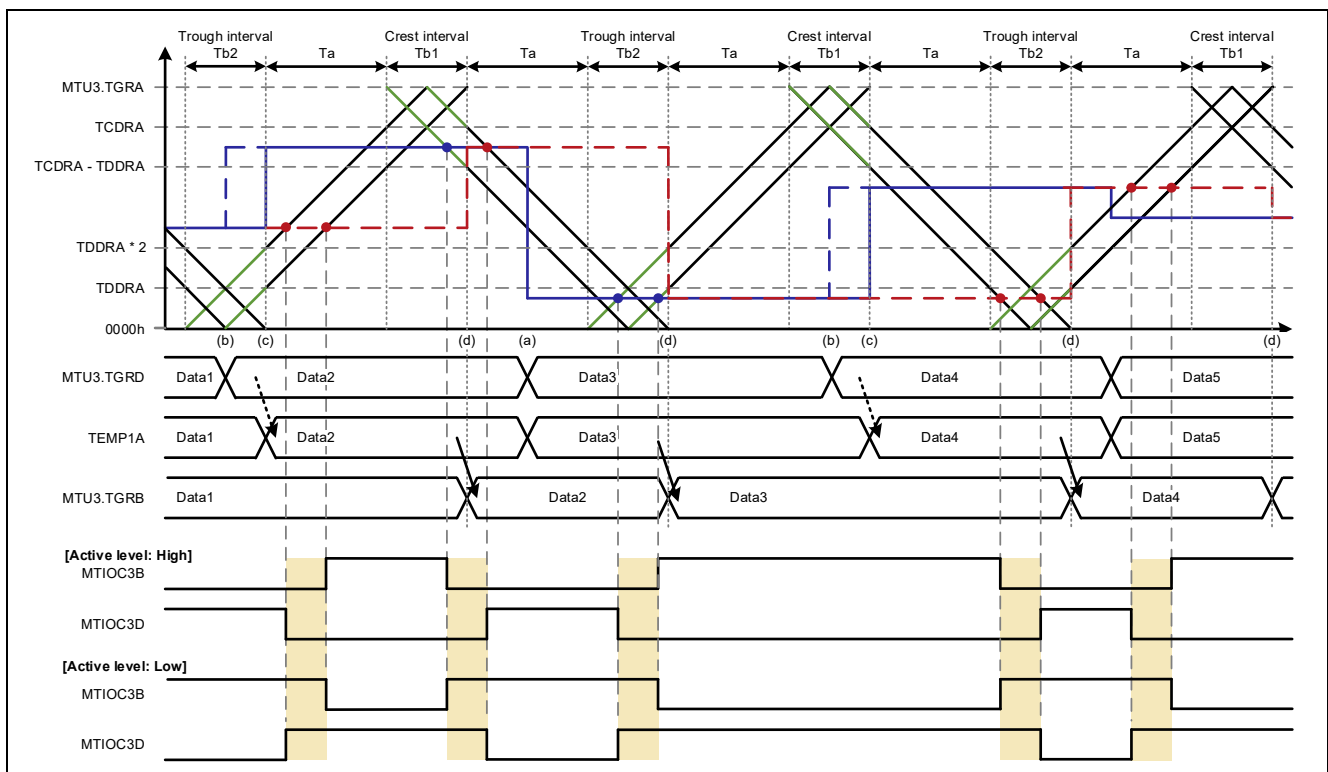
Trough interval Tb2
Ta
Crest interval Tb1
Ta
Trough interval Tb2
Ta
Crest interval Tb1
Ta
Trough interval Tb2
Ta
Crest interval Tb1

MTU3.TGRA
TCDRA
TCDRA - TDDRA
TDDRA * 2
TDDRA
0000h

(b) (c) (d) (a) (d) (b) (c) (d) (d)

MTU3.TGRD Data1 Data2 Data3 Data4 Data5
TEMP1A Data1 Data2 Data3 Data4 Data5
MTU3.TGRB Data1 Data2 Data3 Data4

[Active level: High]
MTIOC3B
MTIOC3D
[Active level: Low]
MTIOC3B
MTIOC3D